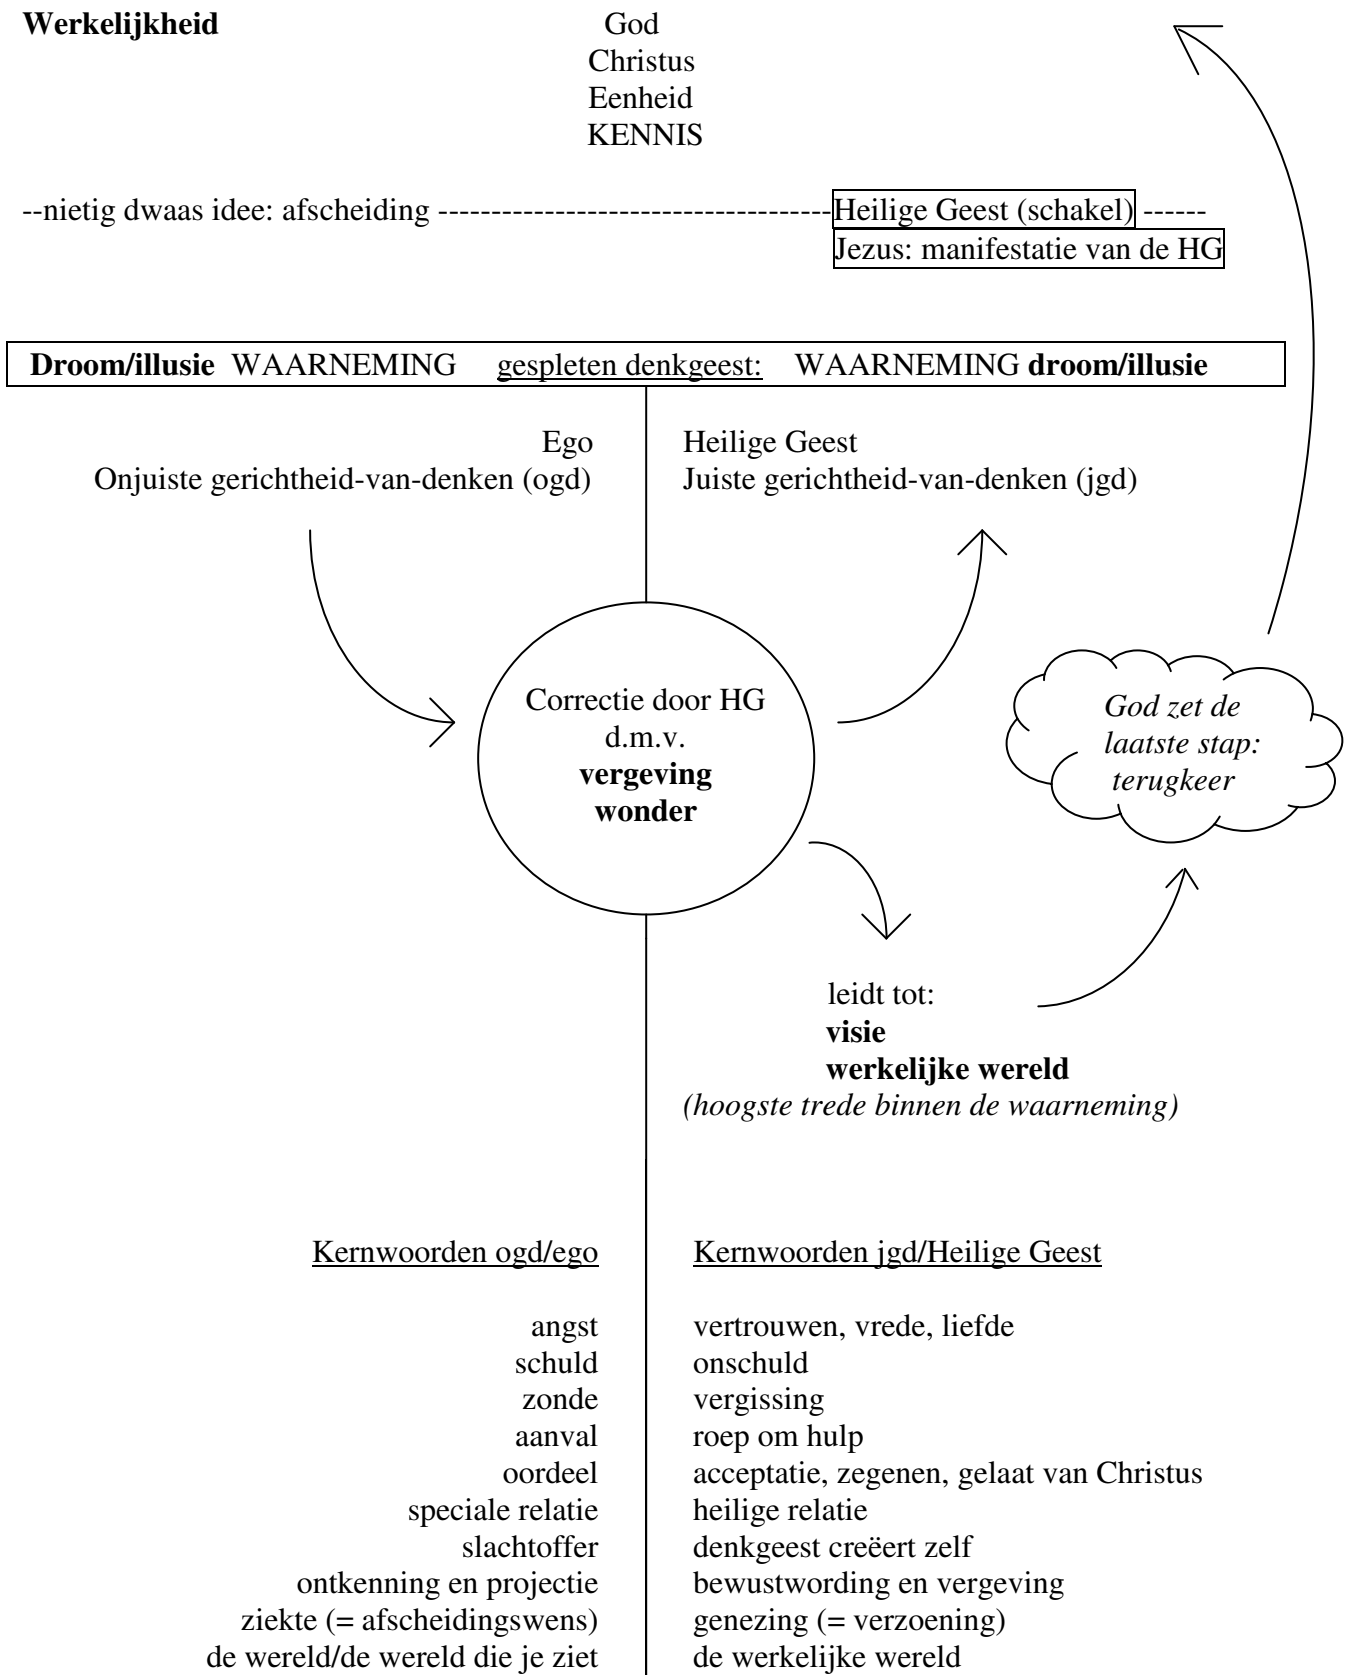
**Werkelijkheid**

God
Christus
Eenheid
KENNIS

--nietig dwaas idee: afscheiding ------------------------------------Heilige Geest (schakel) ------
Jezus: manifestatie van de HG

**Droom/illusie** WAARNEMING gespleten denkgeest: WAARNEMING **droom/illusie**

Ego
Onjuiste gerichtheid-van-denken (ogd)

Heilige Geest
Juiste gerichtheid-van-denken (jgd)

Correctie door HG
d.m.v.
**vergeving**
**wonder**

*God zet de laatste stap: terugkeer*

leidt tot:
**visie**
**werkelijke wereld**
*(hoogste trede binnen de waarneming)*

| Kernwoorden ogd/ego | Kernwoorden jgd/Heilige Geest |
|---|---|
| angst | vertrouwen, vrede, liefde |
| schuld | onschuld |
| zonde | vergissing |
| aanval | roep om hulp |
| oordeel | acceptatie, zegenen, gelaat van Christus |
| speciale relatie | heilige relatie |
| slachtoffer | denkgeest creëert zelf |
| ontkenning en projectie | bewustwording en vergeving |
| ziekte (= afscheidingswens) | genezing (= verzoening) |
| de wereld/de wereld die je ziet | de werkelijke wereld |